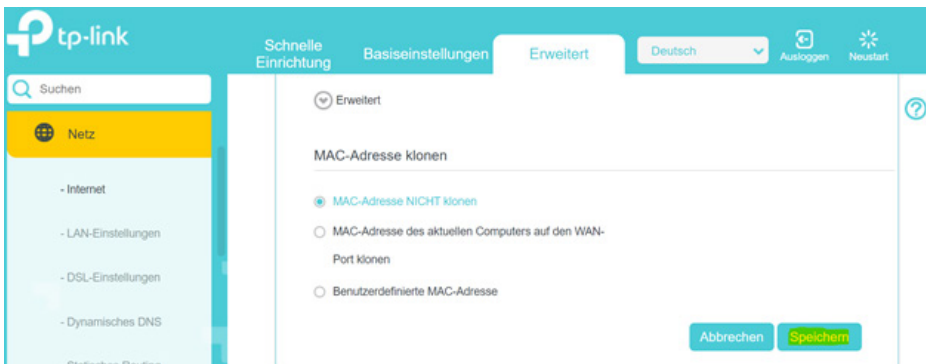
tp-link

Schnelle Einrichtung
Basiseinstellungen
Erweitert
Deutsch
Ausloggen
Neustart

Suchen

Netz

- Internet

- LAN-Einstellungen

- DSL-Einstellungen

- Dynamisches DNS

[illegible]

Erweitert

MAC-Adresse klonen

MAC-Adresse NICHT klonen

MAC-Adresse des aktuellen Computers auf den WAN-Port klonen

Benutzerdefinierte MAC-Adresse

Abbrechen
Speichern

?